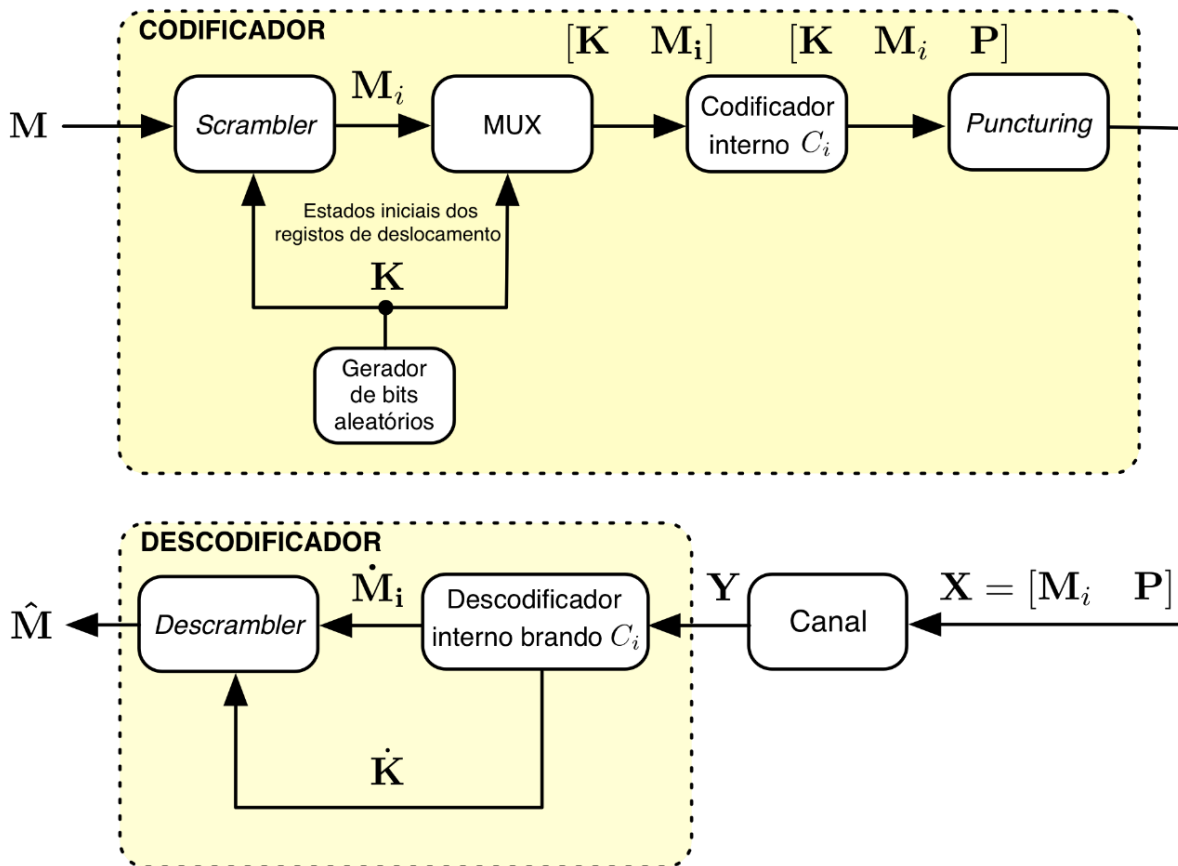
CODIFICADOR

$\mathbf{M}$

Scrambler

$\mathbf{M}_i$

$[\mathbf{K} \quad \mathbf{M_i}]$

MUX

Codificador interno $C_i$

$[\mathbf{K} \quad \mathbf{M}_i \quad \mathbf{P}]$

Puncturing

Estados iniciais dos registos de deslocamento

$\mathbf{K}$

Gerador de bits aleatórios

DESCODIFICADOR

$\hat{\mathbf{M}}$

Descrambler

$\dot{\mathbf{M}}_\mathbf{i}$

Descodificador interno brando $C_i$

$\mathbf{Y}$

Canal

$\mathbf{X} = [\mathbf{M}_i \quad \mathbf{P}]$

$\dot{\mathbf{K}}$